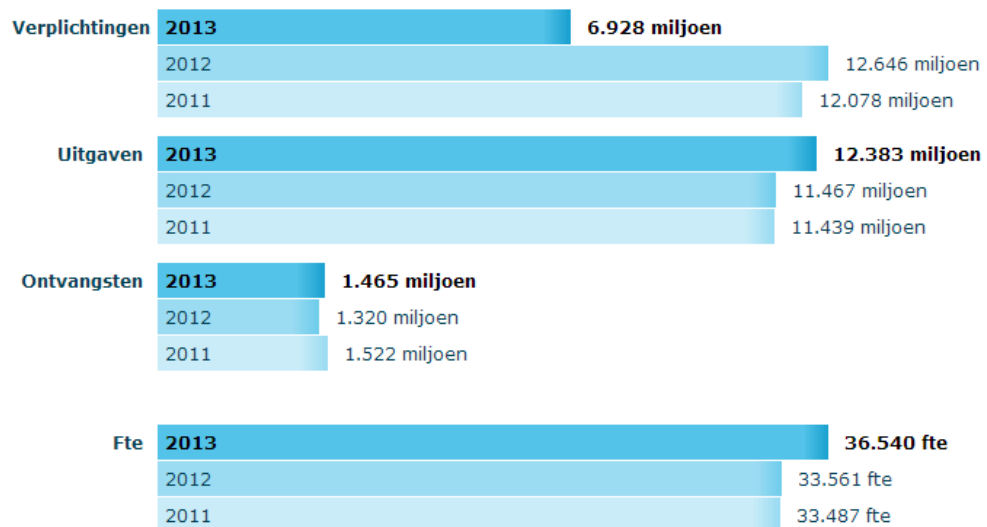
Verplichtingen 2013 6.928 miljoen
2012 12.646 miljoen
2011 12.078 miljoen

Uitgaven 2013 12.383 miljoen
2012 11.467 miljoen
2011 11.439 miljoen

Ontvangsten 2013 1.465 miljoen
2012 1.320 miljoen
2011 1.522 miljoen

Fte 2013 36.540 fte
2012 33.561 fte
2011 33.487 fte